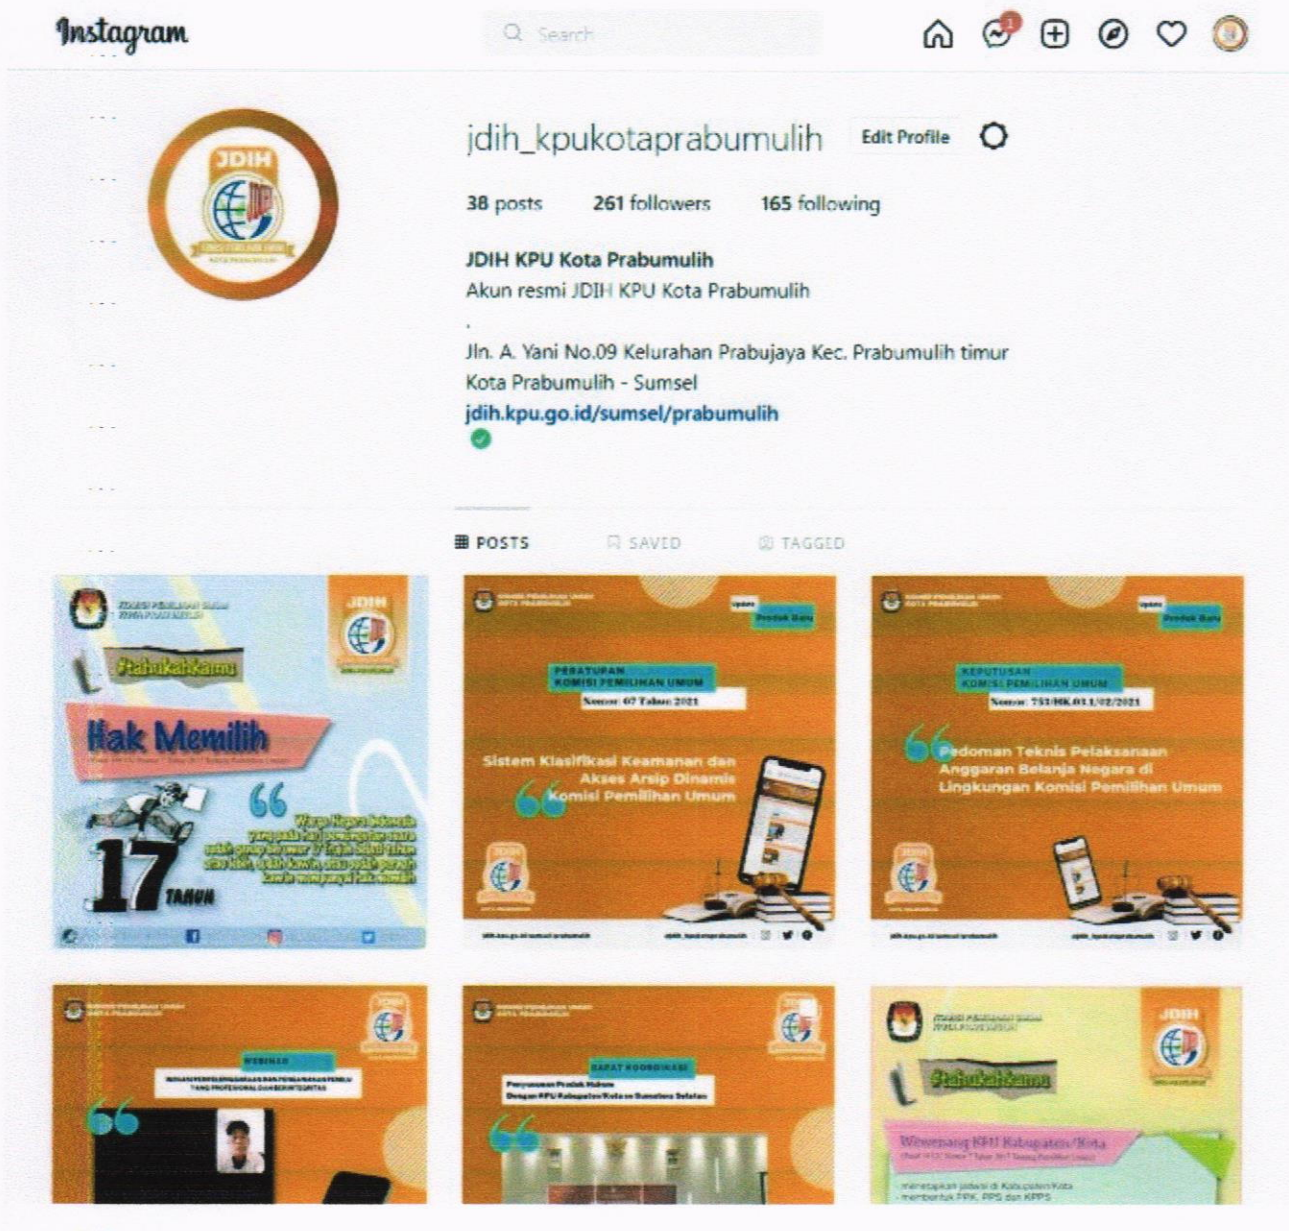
Instagram

Search

1

jdih_kpukotaprabumulih Edit Profile

38 posts 261 followers 165 following

JDIH KPU Kota Prabumulih
Akun resmi JDIH KPU Kota Prabumulih
.
Jln. A. Yani No.09 Kelurahan Prabujaya Kec. Prabumulih timur
Kota Prabumulih - Sumsel
jdih.kpu.go.id/sumsel/prabumulih

POSTS SAVED TAGGED

JDIH
#tahukahkamu
Hak Memilih
Warga Negara Indonesia yang pada hari pemungutan suara sudah genap berumur 17 tahun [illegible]
17 TAHUN

Produk Baru
PERATURAN KOMISI PEMILIHAN UMUM
Nomor: 07 Tahun 2021
Sistem Klasifikasi Keamanan dan Akses Arsip Dinamis Komisi Pemilihan Umum
JDIH

Produk Baru
KEPUTUSAN KOMISI PEMILIHAN UMUM
Nomor: 751/HK.03.1/02/2021
Pedoman Teknis Pelaksanaan Anggaran Belanja Negara di Lingkungan Komisi Pemilihan Umum
JDIH

JDIH
WEBINAR
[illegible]

RAPAT KOORDINASI
Penyusunan Produk Hukum Dengan KPU Kabupaten/Kota se Sumatera Selatan

JDIH
#tahukahkamu
Wewenang KPU Kabupaten/Kota
- menetapkan jadwal di Kabupaten/Kota
- membentuk PPK, PPS dan KPPS